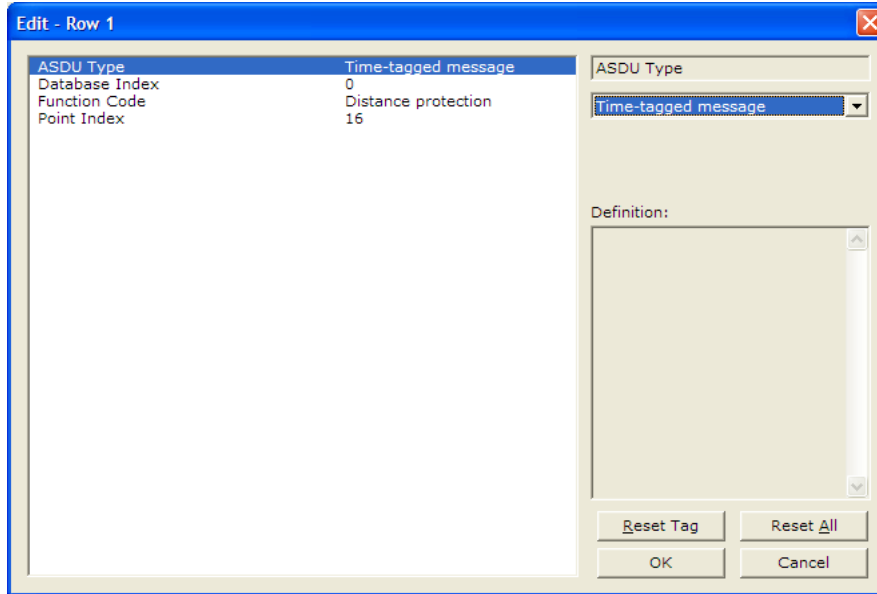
Edit - Row 1

| ASDU Type | Time-tagged message |
|---|---|
| Database Index | 0 |
| Function Code | Distance protection |
| Point Index | 16 |

ASDU Type

Time-tagged message

Definition:

Reset Tag
Reset All
OK
Cancel